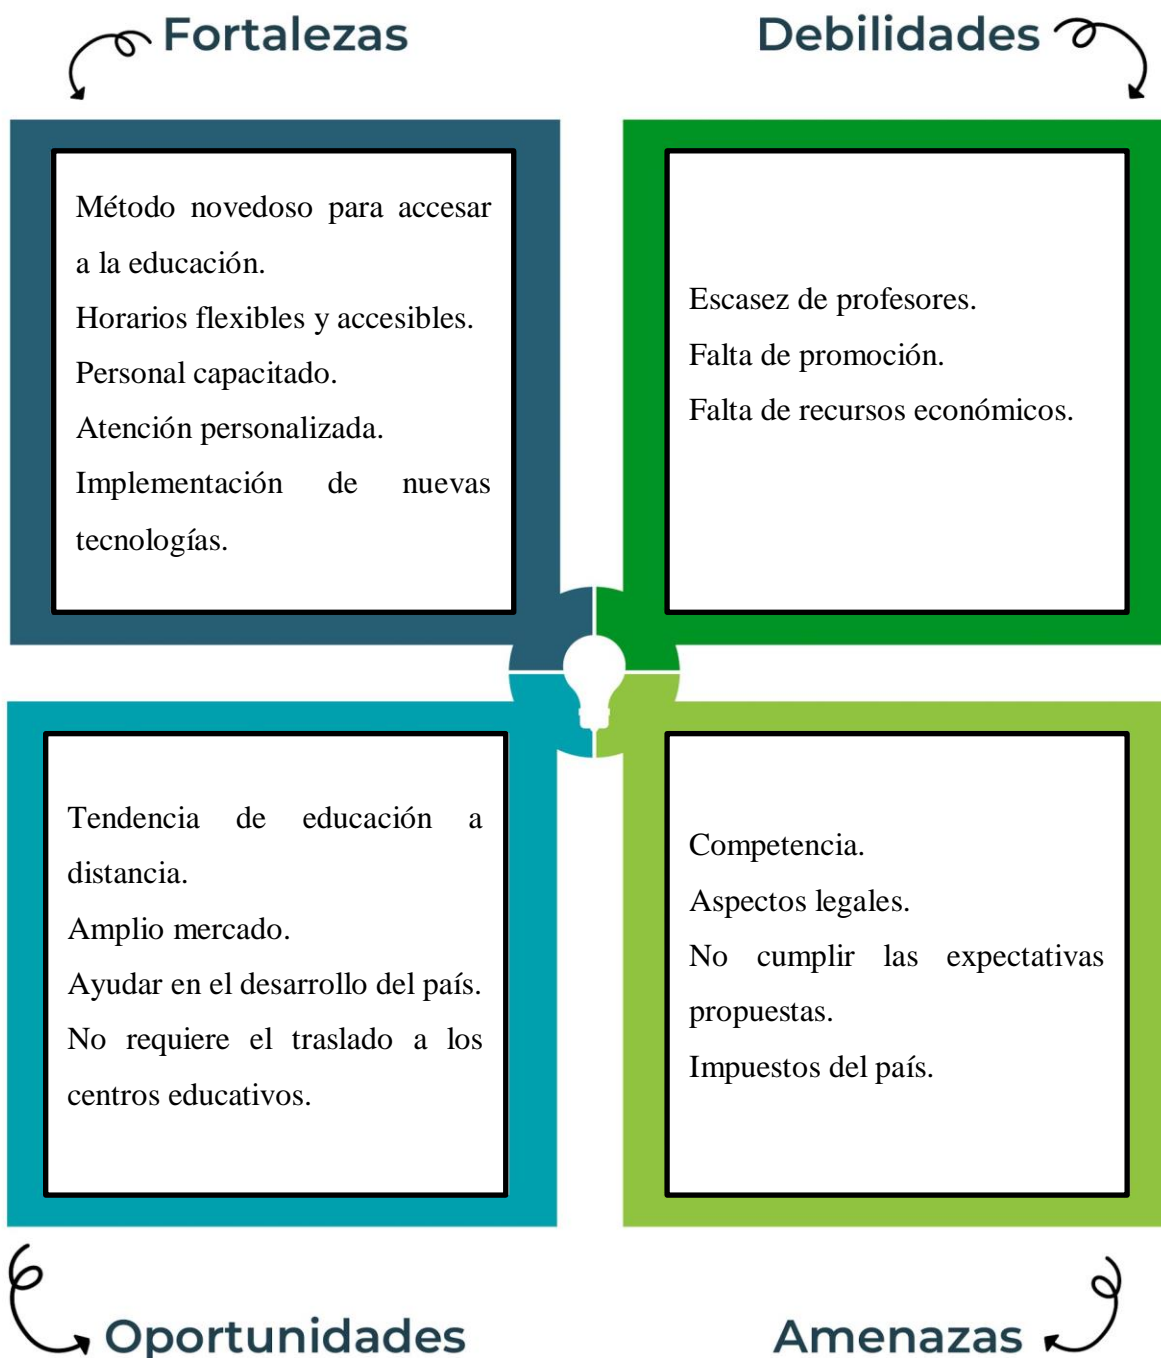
Fortalezas

Método novedoso para accesar a la educación.
Horarios flexibles y accesibles.
Personal capacitado.
Atención personalizada.
Implementación de nuevas tecnologías.

Debilidades

Escasez de profesores.
Falta de promoción.
Falta de recursos económicos.

Tendencia de educación a distancia.
Amplio mercado.
Ayudar en el desarrollo del país.
No requiere el traslado a los centros educativos.

Competencia.
Aspectos legales.
No cumplir las expectativas propuestas.
Impuestos del país.

Oportunidades

Amenazas